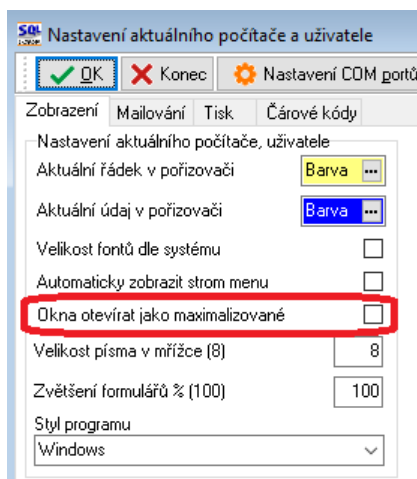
SQL
Nastavení aktuálního počítače a uživatele

OK
Konec
Nastavení COM portů

Zobrazení
Mailování
Tisk
Čárové kódy

Nastavení aktuálního počítače, uživatele

Aktuální řádek v pořizovači
Barva
Aktuální údaj v pořizovači
Barva
Velikost fontů dle systému
Automaticky zobrazit strom menu
Okna otevírat jako maximalizované
Velikost písma v mřížce (8)
8
Zvětšení formulářů % (100)
100
Styl programu
Windows